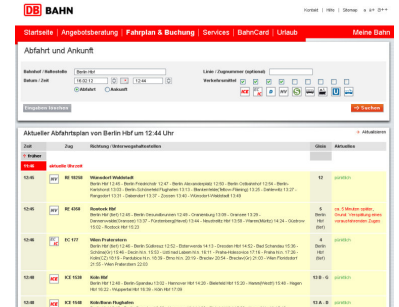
DB BAHN

Kontakt | Hilfe | Sitemap | a a+ EN

Startseite | Angebotsberatung | Fahrplan & Buchung | Services | BahnCard | Urlaub | Meine Bahn

Abfahrt und Ankunft

Bahnhof / Haltestelle: Berlin Hbf

Datum / Zeit: 16.02.13 | 12:44

Abfahrt | Ankunft

Linie / Zugnummer (optional):

Verkehrsmittel:

Eingaben löschen

Suchen

Aktueller Abfahrtsplan von Berlin Hbf um 12:44 Uhr

Aktualisieren

| Zeit | Zug | Richtung / Unterwegshaltestellen | Gleis | Aktuelles |
|---|---|---|---|---|
| früher | | | | |
| 12:46 | aktuelle Uhrzeit | | | |
| 12:45 | RE 18258 | Wünsdorf-Waldstadt<br>Berlin Hbf 12:45 - Berlin Friedrichstr 12:47 - Berlin Alexanderplatz 12:50 - Berlin Ostbahnhof 12:54 - Berlin-Karlshorst 13:03 - Berlin-Schönefeld Flughafen 13:11 - Blankenfelde(Teltow-Fläming) 13:26 - Dabendorf 13:37 - Rangsdorf 13:31 - Zossen 13:40 - Wünsdorf-Waldstadt 13:49 | 12 | pünktlich |
| 12:45 | IC 2356 | Rostock Hbf<br>Berlin Hbf (tief) 12:45 - Berlin Gesundbrunnen 12:49 - Oranienburg 13:09 - Gransee 13:29 - Dannenwalde(Gransee) 13:37 - Fürstenberg(Havel) 13:44 - Neustrelitz Hbf 13:58 - Waren(Müritz) 14:24 - Güstrow 15:02 - Rostock Hbf 15:23 | 6 Berlin Hbf (tief) | ca. 5 Minuten später, Grund: Verspätung eines vorausfahrenden Zuges |
| 12:46 | EC 177 | Wien Praterstern<br>Berlin Hbf (tief) 12:46 - Berlin Südkreuz 12:52 - Elsterwerda 14:13 - Dresden Hbf 14:52 - Bad Schandau 15:26 - Schöna(Gr) 15:40 - Děčín hl.n. 15:52 - Ústí nad Labem hl.n. 16:13 - Praha hl.n. 17:30 - Kolín(CZ) 18:18 - Pardubice hl.n. 18:36 - Brno hl.n. 20:19 - Břeclav 20:54 - Wien Floridsdorf 21:55 - Wien Praterstern 22:00 | 4 Berlin Hbf (tief) | pünktlich |
| 12:48 | ICE 1538 | Köln Hbf<br>Berlin Hbf 12:48 - Berlin-Spandau 13:02 - Hannover Hbf 14:20 - Bielefeld Hbf 15:20 - Hamm(Westf) 15:48 - Hagen Hbf 16:22 - Wuppertal Hbf 16:39 - Köln Hbf 17:13 | 13 A - G | pünktlich |
| 12:48 | ICE 1538 | Köln Hbf | 13 A - G | pünktlich |
| 12:48 | | Köln/Bonn Flughafen | | |